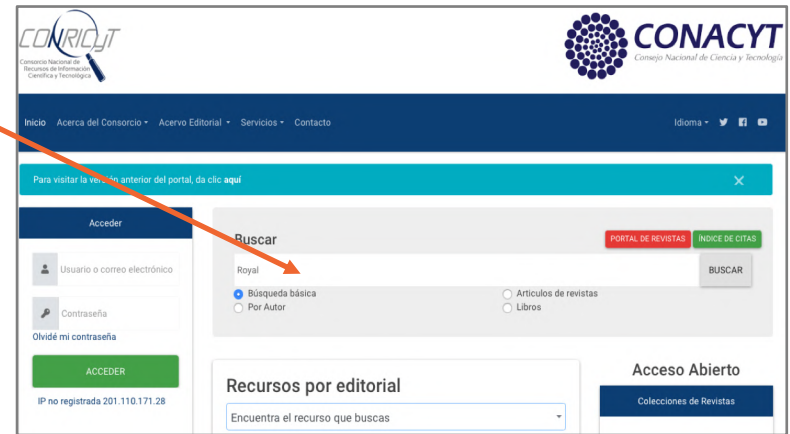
CONRICyT
Consorcio Nacional de Recursos de Información Científica y Tecnológica

CONACYT
Consejo Nacional de Ciencia y Tecnología

Inicio Acerca del Consorcio ▾ Acervo Editorial ▾ Servicios ▾ Contacto

Idioma ▾

Para visitar la versión anterior del portal, da clic aquí

×

Acceder

Usuario o correo electrónico

Contraseña

Olvidé mi contraseña

ACCEDER

IP no registrada 201.110.171.28

Buscar

PORTAL DE REVISTAS

ÍNDICE DE CITAS

Royal

BUSCAR

Búsqueda básica

Por Autor

Artículos de revistas

Libros

Recursos por editorial

Encuentra el recurso que buscas

Acceso Abierto

Colecciones de Revistas